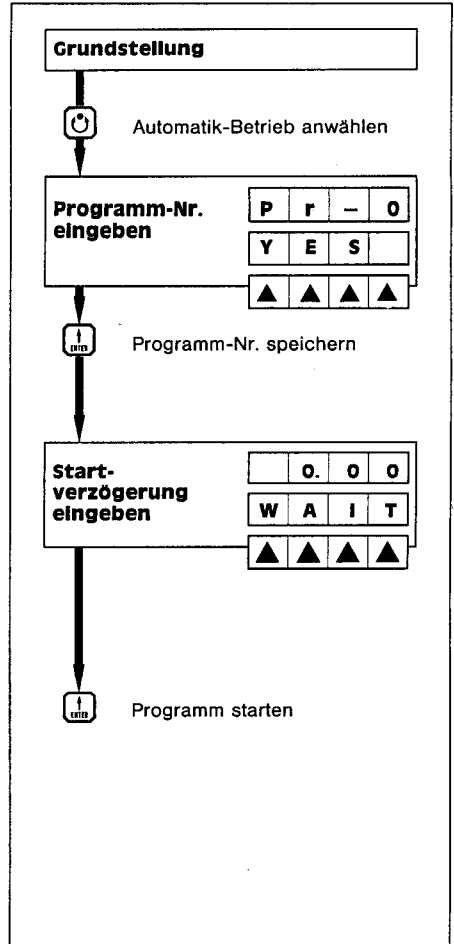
Grundstellung

Automatik-Betrieb anwählen

Programm-Nr. eingeben

| P | r | – | 0 |
|---|---|---|---|
| Y | E | S |  |
| ▲ | ▲ | ▲ | ▲ |

ENTER

Programm-Nr. speichern

Start-verzögerung eingeben

|  | 0. | 0 | 0 |
|---|---|---|---|
| W | A | I | T |
| ▲ | ▲ | ▲ | ▲ |

ENTER

Programm starten